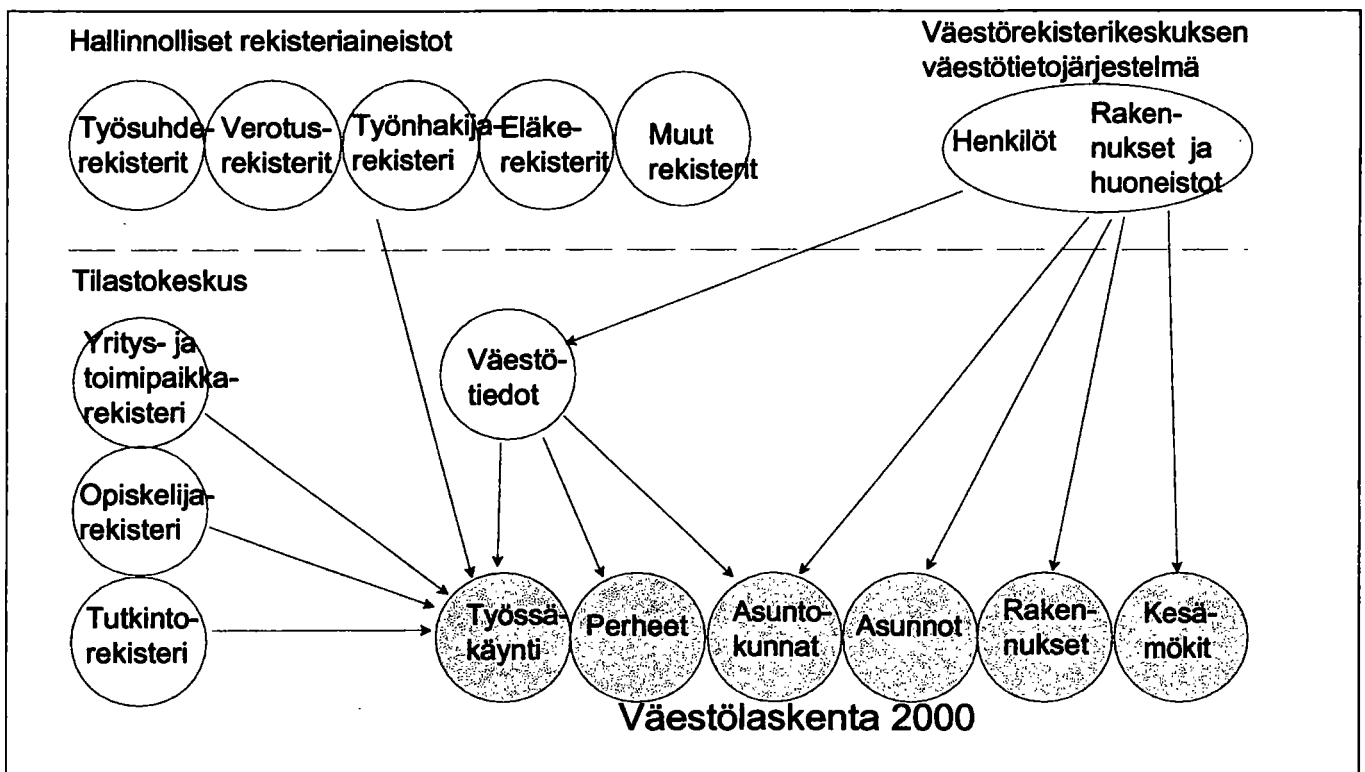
Hallinnolliset rekisteriaineistot

Väestörekisterikeskuksen väestötietojärjestelmä

Työsuhderekisterit

Verotusrekisterit

Työnhakijarekisteri

Eläkerekisterit

Muut rekisterit

Henkilöt

Rakennukset ja huoneistot

Tilastokeskus

Yritys- ja toimipaikkarekisteri

Väestötiedot

Opiskelijarekisteri

Tutkintorekisteri

Työssäkäynti

Perheet

Asuntokunnat

Asunnot

Rakennukset

Kesämökit

Väestölaskenta 2000